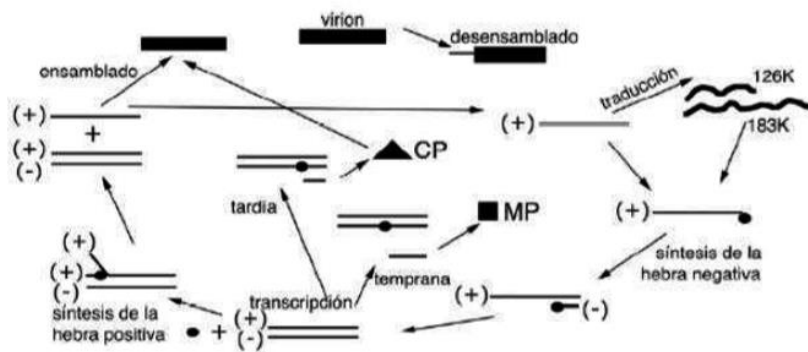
virion
desensamblado
onsamblado
traducción
126K
(+)
+
(+)
(-)
(+)
183K
CP
tardia
MP
(+)
(+)
(+)
(-)
síntesis de la hebra negativa
temprana
transcripción
(+)
(-)
síntesis de la hebra positiva
+
(+)
(-)